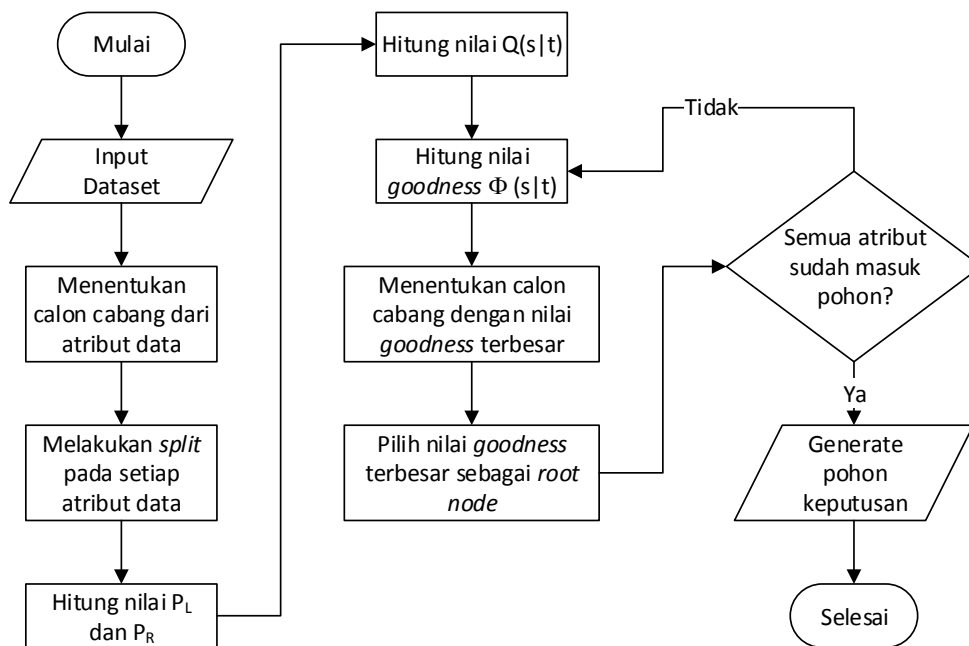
Mulai

Input Dataset

Menentukan calon cabang dari atribut data

Melakukan *split* pada setiap atribut data

Hitung nilai $P_L$ dan $P_R$

Hitung nilai Q(s|t)

Hitung nilai *goodness* $\Phi$ (s|t)

Menentukan calon cabang dengan nilai *goodness* terbesar

Pilih nilai *goodness* terbesar sebagai *root node*

Tidak

Semua atribut sudah masuk pohon?

Ya

Generate pohon keputusan

Selesai